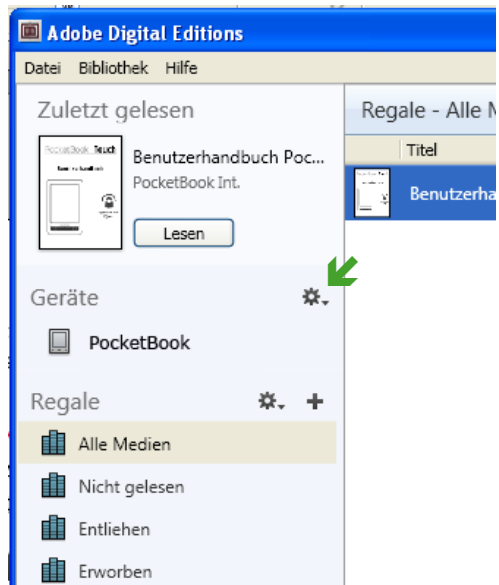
Adobe Digital Editions

Datei Bibliothek Hilfe

Zuletzt gelesen

PocketBook Touch

Benutzerhandbuch Poc...
PocketBook Int.

Lesen

Geräte

PocketBook

Regale

Alle Medien

Nicht gelesen

Entliehen

Erworben

Regale - Alle M

Titel

Benutzerha